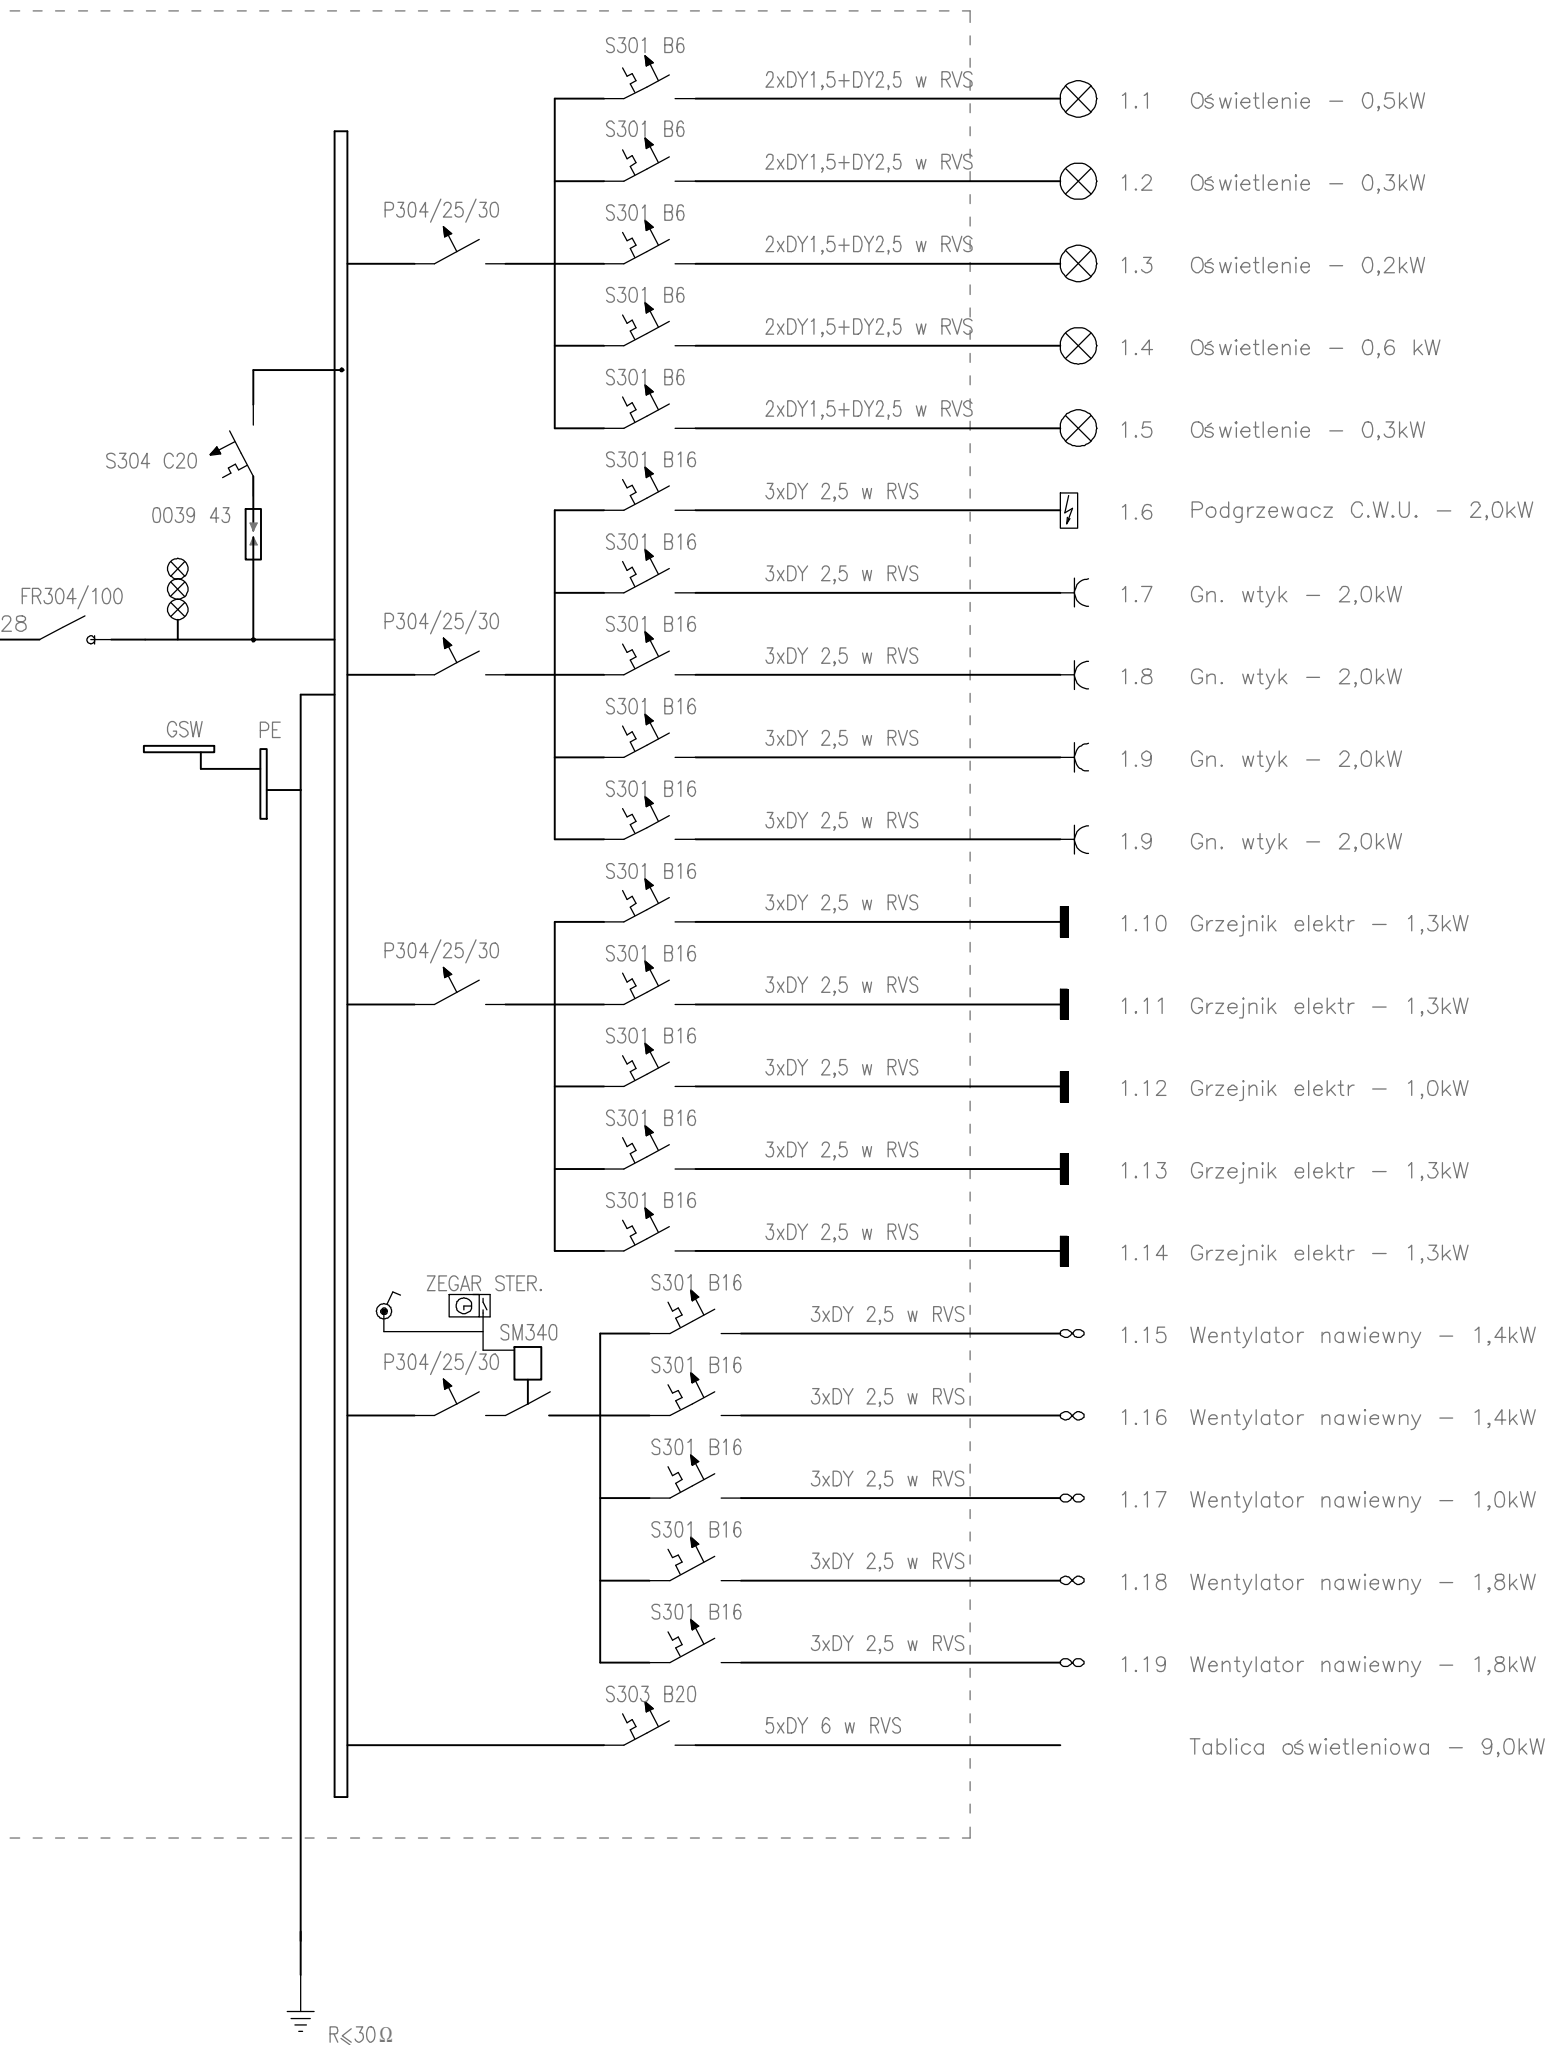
S301 B6
2xDY1,5+DY2,5 w RVS
1.1 Oświetlenie – 0,5kW
S301 B6
2xDY1,5+DY2,5 w RVS
1.2 Oświetlenie – 0,3kW
P304/25/30
S301 B6
2xDY1,5+DY2,5 w RVS
1.3 Oświetlenie – 0,2kW
S301 B6
2xDY1,5+DY2,5 w RVS
1.4 Oświetlenie – 0,6 kW
S301 B6
2xDY1,5+DY2,5 w RVS
1.5 Oświetlenie – 0,3kW
S304 C20
S301 B16
3xDY 2,5 w RVS
1.6 Podgrzewacz C.W.U. – 2,0kW
0039 43
S301 B16
3xDY 2,5 w RVS
1.7 Gn. wtyk – 2,0kW
FR304/100
28
P304/25/30
S301 B16
3xDY 2,5 w RVS
1.8 Gn. wtyk – 2,0kW
GSW
PE
S301 B16
3xDY 2,5 w RVS
1.9 Gn. wtyk – 2,0kW
S301 B16
3xDY 2,5 w RVS
1.9 Gn. wtyk – 2,0kW
S301 B16
3xDY 2,5 w RVS
1.10 Grzejnik elektr – 1,3kW
P304/25/30
S301 B16
3xDY 2,5 w RVS
1.11 Grzejnik elektr – 1,3kW
S301 B16
3xDY 2,5 w RVS
1.12 Grzejnik elektr – 1,0kW
S301 B16
3xDY 2,5 w RVS
1.13 Grzejnik elektr – 1,3kW
S301 B16
3xDY 2,5 w RVS
1.14 Grzejnik elektr – 1,3kW
ZEGAR STER.
S301 B16
3xDY 2,5 w RVS
1.15 Wentylator nawiewny – 1,4kW
SM340
P304/25/30
S301 B16
3xDY 2,5 w RVS
1.16 Wentylator nawiewny – 1,4kW
S301 B16
3xDY 2,5 w RVS
1.17 Wentylator nawiewny – 1,0kW
S301 B16
3xDY 2,5 w RVS
1.18 Wentylator nawiewny – 1,8kW
S301 B16
3xDY 2,5 w RVS
1.19 Wentylator nawiewny – 1,8kW
S303 B20
5xDY 6 w RVS
Tablica oświetleniowa – 9,0kW
R⩽30Ω